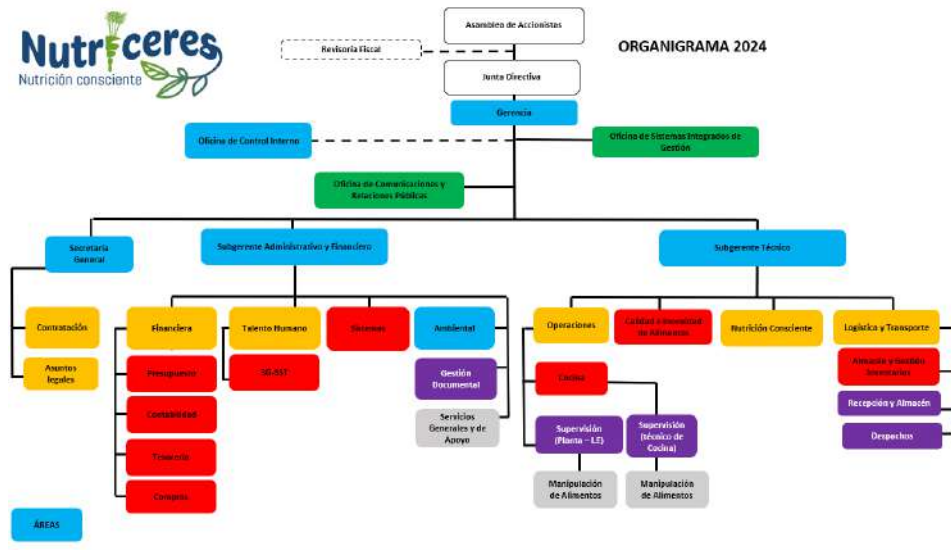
Nutriceres
Nutrición consciente

Asamblea de Accionistas

Revisoría Fiscal

ORGANIGRAMA 2024

Junta Directiva

Gerencia

Oficina de Control Interno

Oficina de Sistemas Integrados de Gestión

Oficina de Comunicaciones y Relaciones Públicas

Secretaría General

Subgerente Administrativo y Financiero

Subgerente Técnico

Contratación

Asuntos legales

Financiera

Presupuesto

Contabilidad

Tesorería

Compras

Talento Humano

SG-SST

Sistemas

Ambiental

Gestión Documental

Servicios Generales y de Apoyo

Operaciones

Cocina

Supervisión (Planta – LE)

Supervisión (técnico de Cocina)

Manipulación de Alimentos

Manipulación de Alimentos

Calidad e inocuidad de Alimentos

Nutrición Consciente

Logística y Transporte

Almacén y Gestión Inventarios

Recepción y Almacén

Despachos

ÁREAS